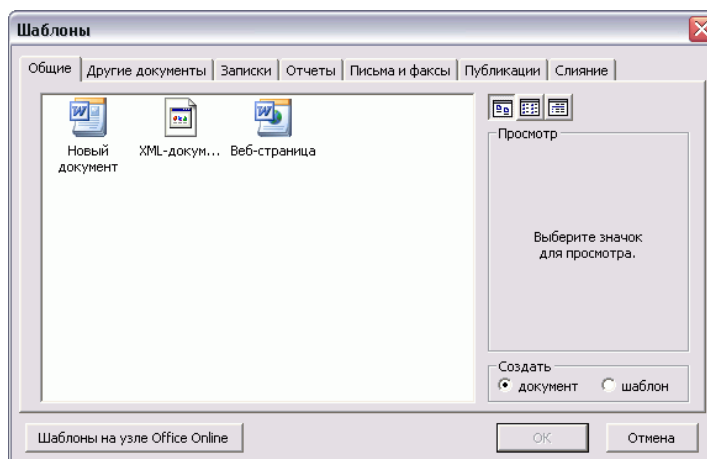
Шаблоны

Общие | Другие документы | Записки | Отчеты | Письма и факсы | Публикации | Слияние

Новый документ

XML-докум...

Веб-страница

Просмотр

Выберите значок для просмотра.

Создать

документ

шаблон

Шаблоны на узле Office Online

OK

Отмена